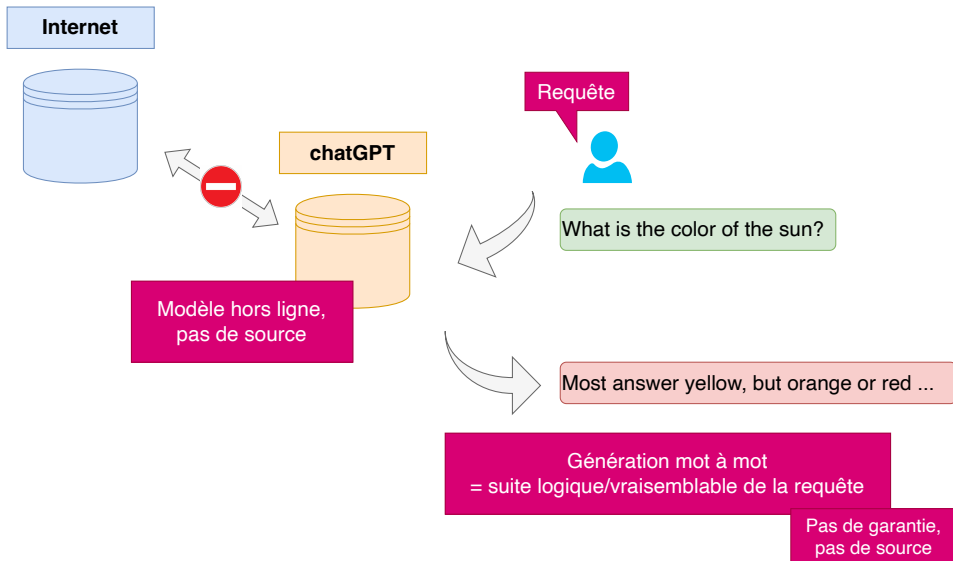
Internet

Requête

chatGPT

What is the color of the sun?

Modèle hors ligne, pas de source

Most answer yellow, but orange or red ...

Génération mot à mot
= suite logique/vraisemblable de la requête

Pas de garantie, pas de source